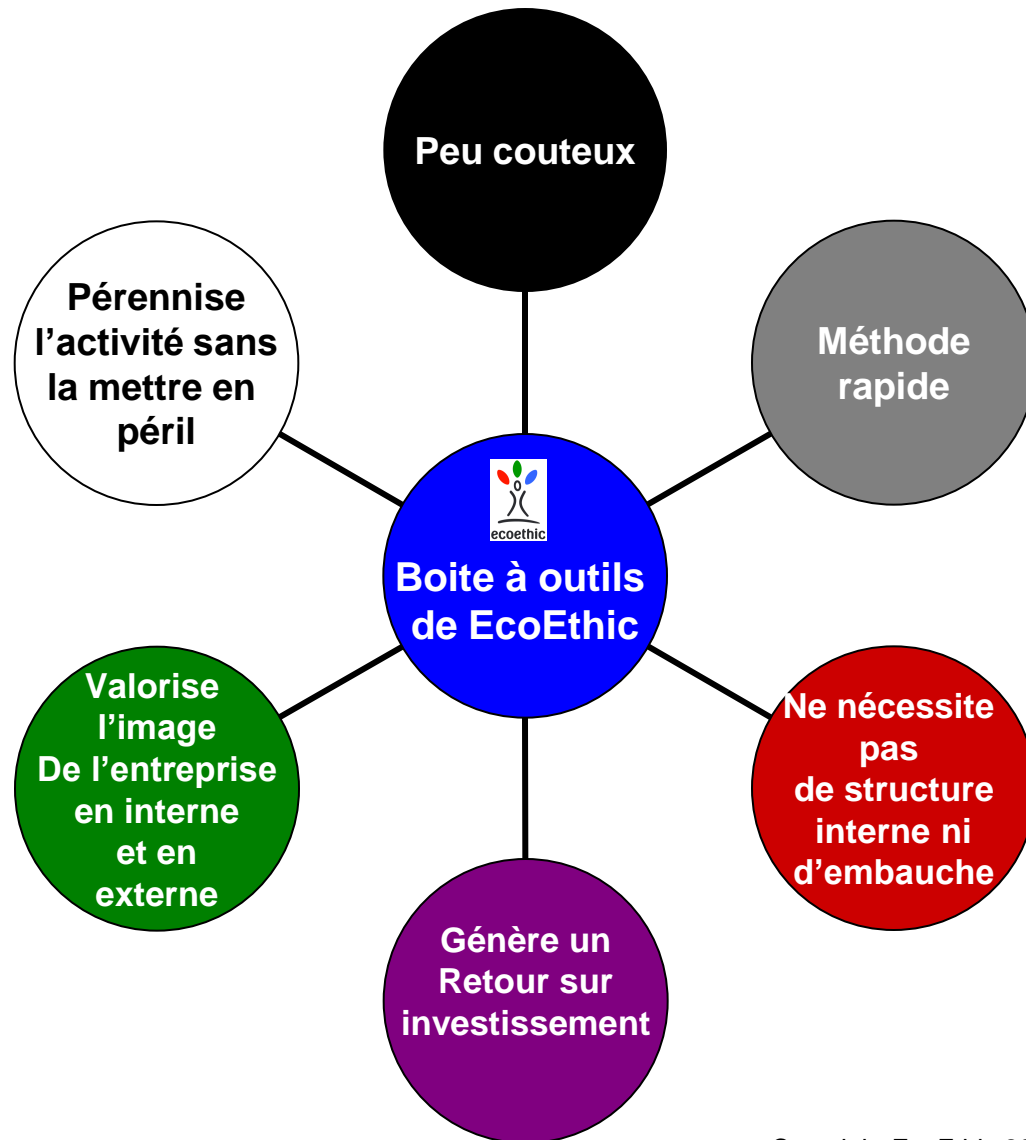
Peu couteux

Pérennise l'activité sans la mettre en péril

Méthode rapide

ecoethic

Boite à outils de EcoEthic

Valorise l'image De l'entreprise en interne et en externe

Ne nécessite pas de structure interne ni d'embauche

Génère un Retour sur investissement

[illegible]